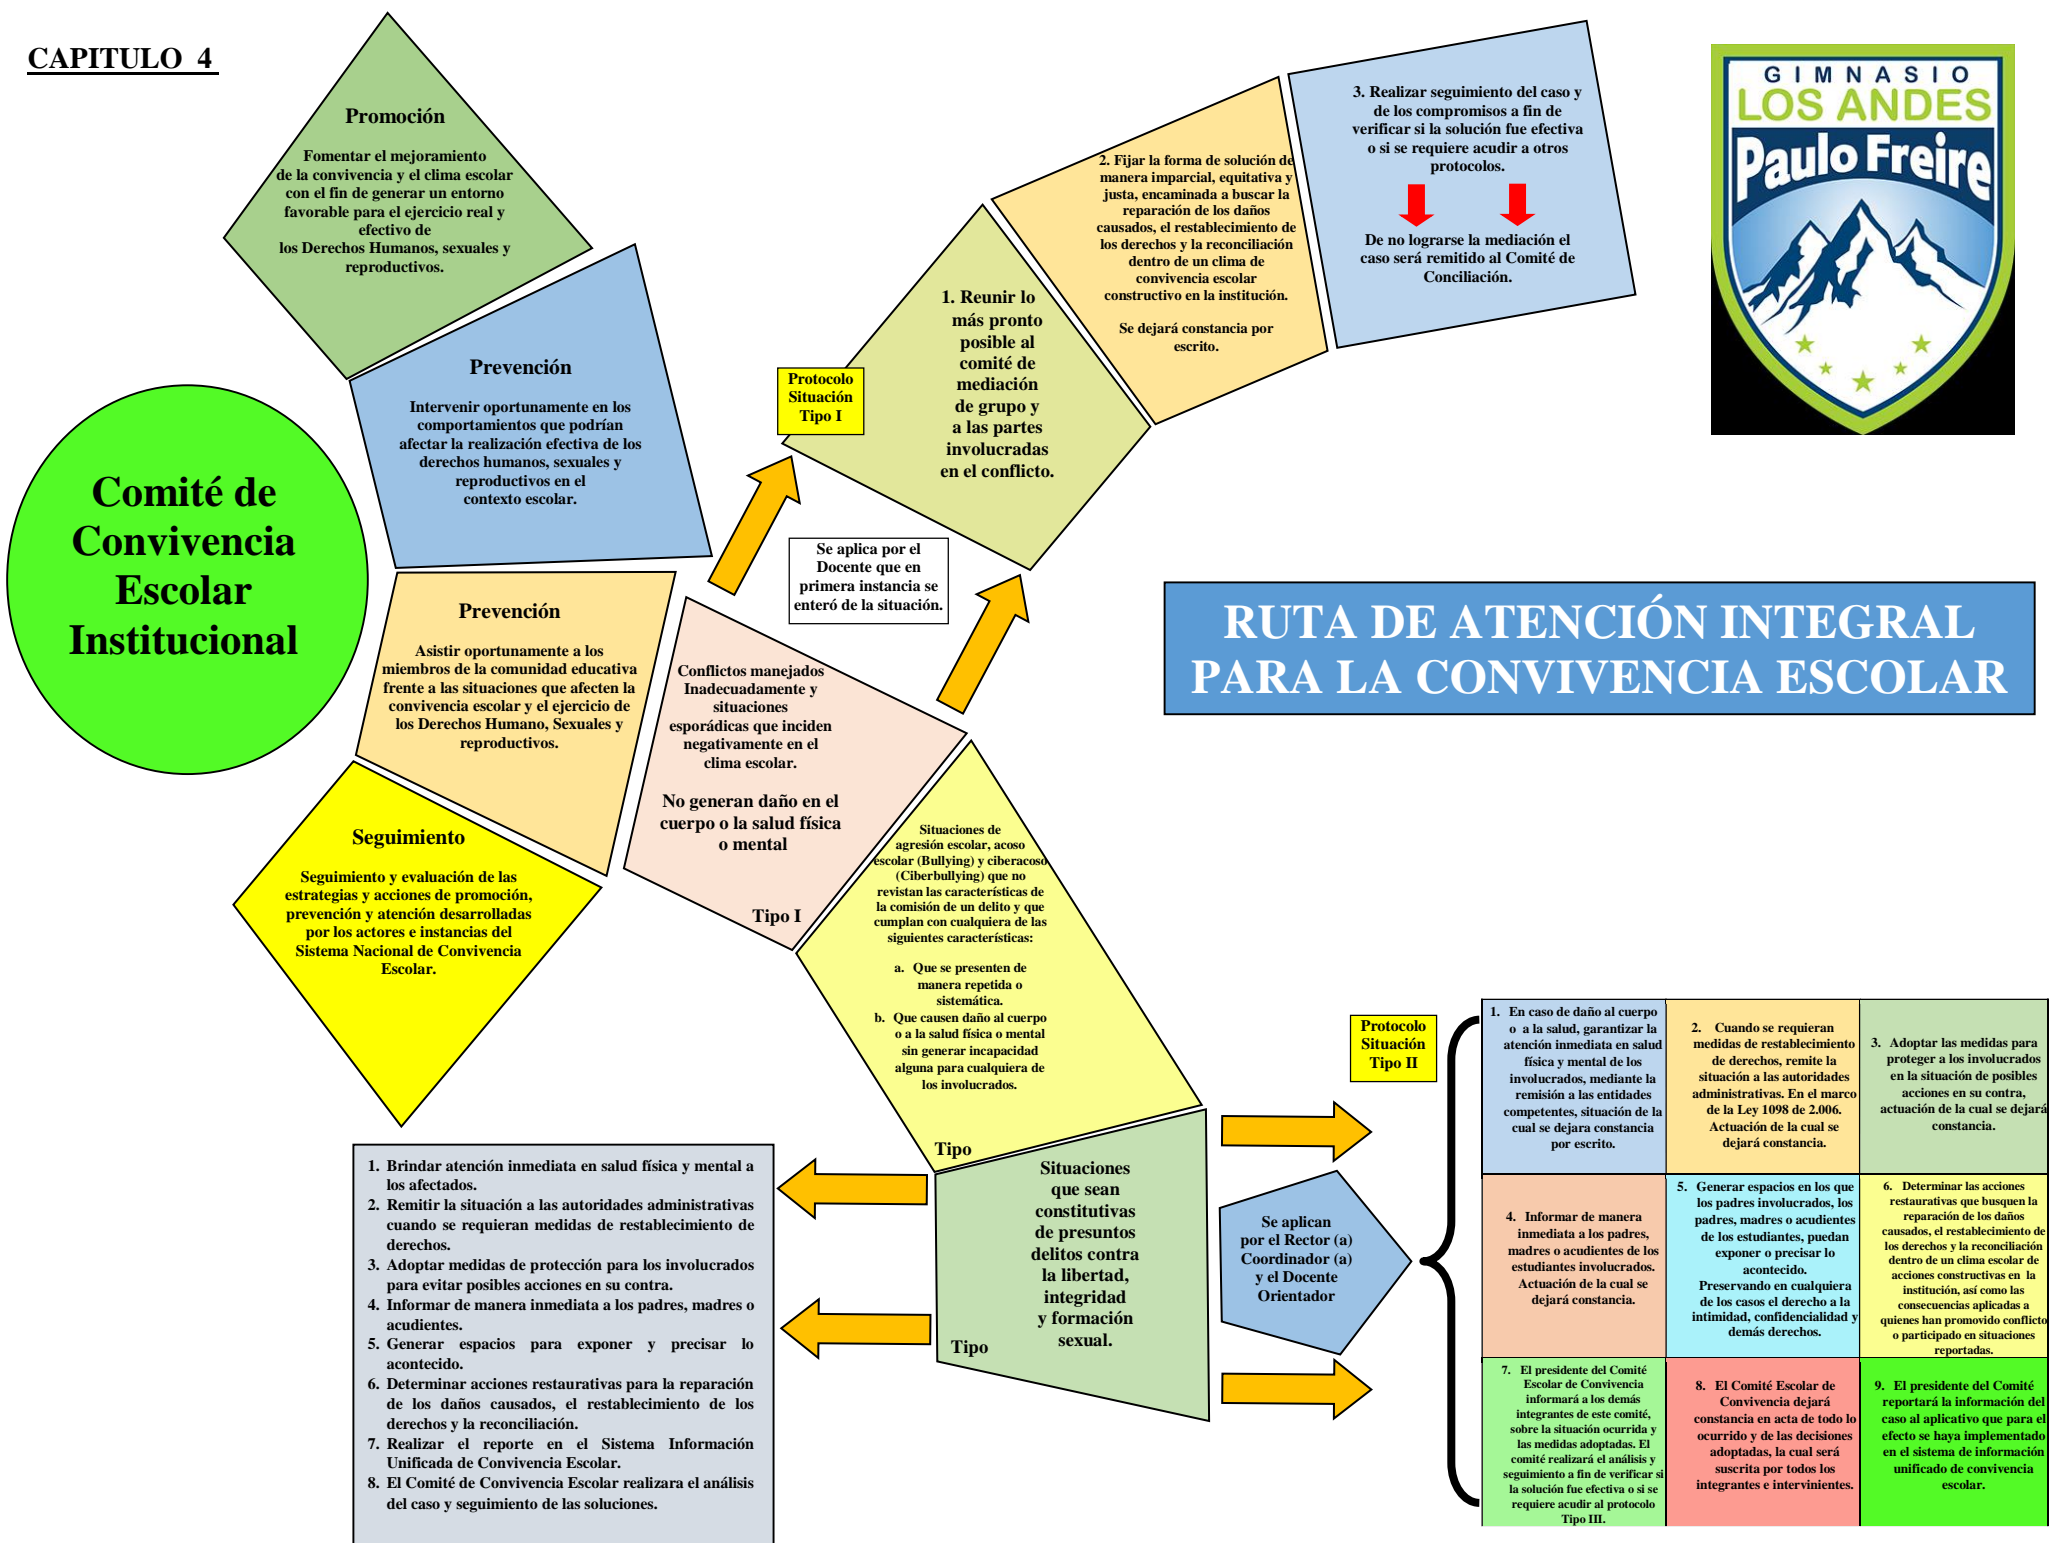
CAPITULO 4

GIMNASIO LOS ANDES Paulo Freire

Comité de Convivencia Escolar Institucional

Promoción

Fomentar el mejoramiento de la convivencia y el clima escolar con el fin de generar un entorno favorable para el ejercicio real y efectivo de los Derechos Humanos, sexuales y reproductivos.

Prevención

Intervenir oportunamente en los comportamientos que podrían afectar la realización efectiva de los derechos humanos, sexuales y reproductivos en el contexto escolar.

Prevención

Asistir oportunamente a los miembros de la comunidad educativa frente a las situaciones que afecten la convivencia escolar y el ejercicio de los Derechos Humano, Sexuales y reproductivos.

Seguimiento

Seguimiento y evaluación de las estrategias y acciones de promoción, prevención y atención desarrolladas por los actores e instancias del Sistema Nacional de Convivencia Escolar.

Conflictos manejados Inadecuadamente y situaciones esporádicas que inciden negativamente en el clima escolar.

No generan daño en el cuerpo o la salud física o mental

Tipo I

Protocolo Situación Tipo I

Se aplica por el Docente que en primera instancia se enteró de la situación.

1. Reunir lo más pronto posible al comité de mediación de grupo y a las partes involucradas en el conflicto.

2. Fijar la forma de solución de manera imparcial, equitativa y justa, encaminada a buscar la reparación de los daños causados, el restablecimiento de los derechos y la reconciliación dentro de un clima de convivencia escolar constructivo en la institución.

Se dejará constancia por escrito.

3. Realizar seguimiento del caso y de los compromisos a fin de verificar si la solución fue efectiva o si se requiere acudir a otros protocolos.

De no lograrse la mediación el caso será remitido al Comité de Conciliación.

RUTA DE ATENCIÓN INTEGRAL PARA LA CONVIVENCIA ESCOLAR

Situaciones de agresión escolar, acoso escolar (Bullying) y ciberacoso (Ciberbullying) que no revistan las características de la comisión de un delito y que cumplan con cualquiera de las siguientes características:

a. Que se presenten de manera repetida o sistemática.
b. Que causen daño al cuerpo o a la salud física o mental sin generar incapacidad alguna para cualquiera de los involucrados.

Tipo

Protocolo Situación Tipo II

Se aplican por el Rector (a) Coordinador (a) y el Docente Orientador

1. En caso de daño al cuerpo o a la salud, garantizar la atención inmediata en salud física y mental de los involucrados, mediante la remisión a las entidades competentes, situación de la cual se dejara constancia por escrito.

2. Cuando se requieran medidas de restablecimiento de derechos, remite la situación a las autoridades administrativas. En el marco de la Ley 1098 de 2.006. Actuación de la cual se dejará constancia.

3. Adoptar las medidas para proteger a los involucrados en la situación de posibles acciones en su contra, actuación de la cual se dejará constancia.

4. Informar de manera inmediata a los padres, madres o acudientes de los estudiantes involucrados. Actuación de la cual se dejará constancia.

5. Generar espacios en los que los padres involucrados, los padres, madres o acudientes de los estudiantes, puedan exponer o precisar lo acontecido. Preservando en cualquiera de los casos el derecho a la intimidad, confidencialidad y demás derechos.

6. Determinar las acciones restaurativas que busquen la reparación de los daños causados, el restablecimiento de los derechos y la reconciliación dentro de un clima escolar de acciones constructivas en la institución, así como las consecuencias aplicadas a quienes han promovido conflicto o participado en situaciones reportadas.

7. El presidente del Comité Escolar de Convivencia informará a los demás integrantes de este comité, sobre la situación ocurrida y las medidas adoptadas. El comité realizará el análisis y seguimiento a fin de verificar si la solución fue efectiva o si se requiere acudir al protocolo Tipo III.

8. El Comité Escolar de Convivencia dejará constancia en acta de todo lo ocurrido y de las decisiones adoptadas, la cual será suscrita por todos los integrantes e intervinientes.

9. El presidente del Comité reportará la información del caso al aplicativo que para el efecto se haya implementado en el sistema de información unificado de convivencia escolar.

Situaciones que sean constitutivas de presuntos delitos contra la libertad, integridad y formación sexual.

Tipo

1. Brindar atención inmediata en salud física y mental a los afectados.
2. Remitir la situación a las autoridades administrativas cuando se requieran medidas de restablecimiento de derechos.
3. Adoptar medidas de protección para los involucrados para evitar posibles acciones en su contra.
4. Informar de manera inmediata a los padres, madres o acudientes.
5. Generar espacios para exponer y precisar lo acontecido.
6. Determinar acciones restaurativas para la reparación de los daños causados, el restablecimiento de los derechos y la reconciliación.
7. Realizar el reporte en el Sistema Información Unificada de Convivencia Escolar.
8. El Comité de Convivencia Escolar realizara el análisis del caso y seguimiento de las soluciones.